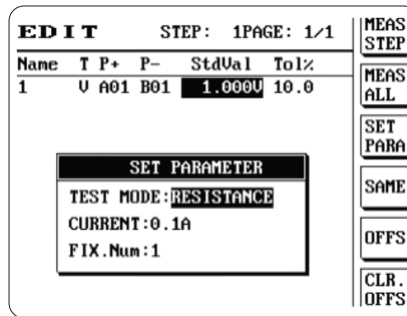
EDIT STEP: 1PAGE: 1/1

| Name | T | P+ | P- | StdVal | Tol% |
|---|---|---|---|---|---|
| 1 | V | A01 | B01 | 1.000V | 10.0 |

SET PARAMETER
TEST MODE:RESISTANCE
CURRENT:0.1A
FIX.Num:1

MEAS STEP
MEAS ALL
SET PARA
SAME
OFFS
CLR. OFFS